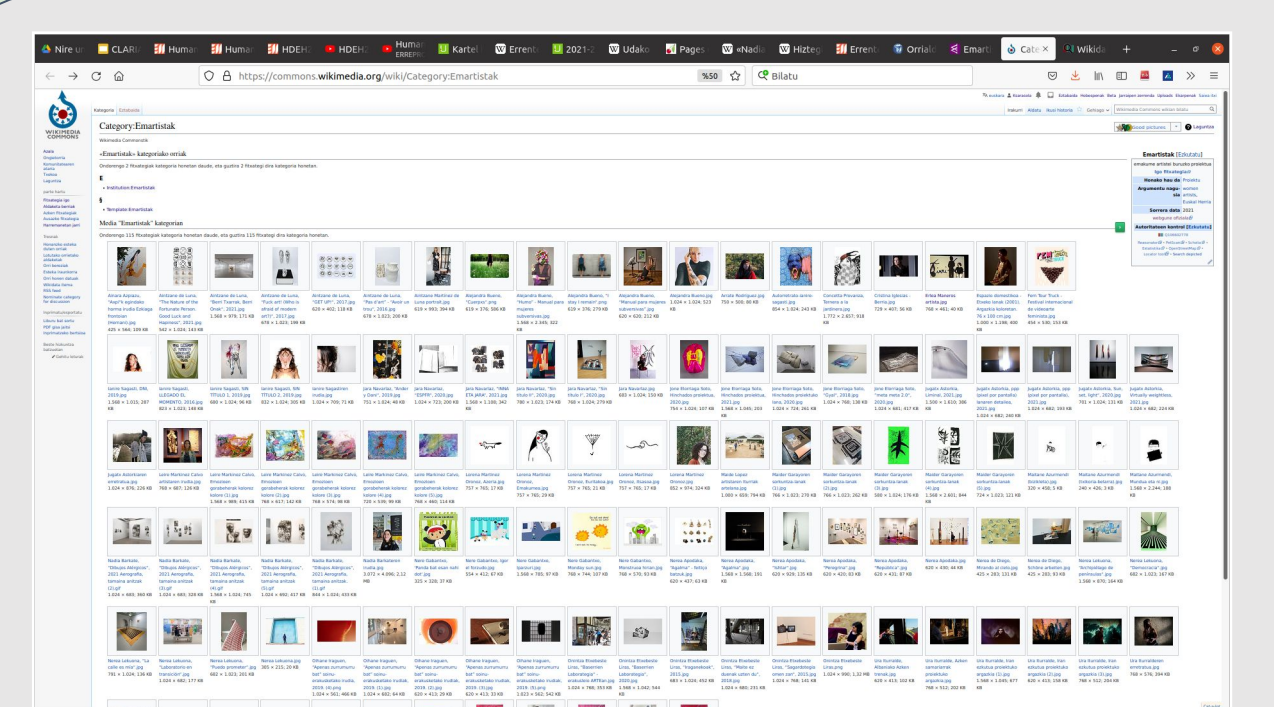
Nire u | CLAR | Humar | Humar | HDEH | HDEH | Humar | Kartel | Errent | 2021-2 | Udako | Pages | «Nadia | Hizteg | Errent | Orrial | Emarti | Cate × | Wikida | +

https://commons.wikimedia.org/wiki/Category:Emartistak

%50

Bilatu

WIKIMEDIA COMMONS

Kategoria Eztabaida

Irakurri Aldatu Ikusi historia

Category:Emartistak

Wikimedia Commonsetik

«Emartistak» kategoriako orriak

Ondorengo 2 fitxategiak kategoria honetan daude, eta guztira 2 fitxategi dira kategoria honetan.

E

• Institution:Emartistak

§

• Template:Emartistak

Media "Emartistak" kategorian

Ondorengo 115 fitxategiak kategoria honetan daude, eta guztira 115 fitxategi dira kategoria honetan.

Emartistak [Eskutatu]

emakume artisten bunutko proiektua

Honako hau da: Proiektu

Sorrera data: 2021

Autoritatean kontrol [Eskutatu]

Ainara Azpiazu, "Aapri"k agindako... | Antizane de Luna, "The Nature of the Fortunate Person Good Luck and Happiness", 2021.jpg | Antizane de Luna, "Berri Txarrak, Berri Onak", 2021.jpg | Antizane de Luna, "Fuck om (Who is afraid of modern art?)", 2017.jpg | Antizane de Luna, "ISET UP", 2017.jpg | Antizane de Luna, "Ras d'art", 2016.jpg | Antizane Martinez de Luna portrait.jpg | Alejandra Bueno, "Cuerpos".jpg | Alejandra Bueno, "Humo" | Alejandra Bueno, "I stay I remain".png | Alejandra Bueno, "Manual para mujeres subversivas".jpg | Alejandra Bueno.jpg | Ariane Rodriguez.jpg | Autorretrato lenno sagasti.png | Concetta Prevanzio, Tornera a la Jardinera.jpg | Cristina Iglesias - Bonita.jpg | Erlea Maneros artista.jpg | Espazio domestikoa - Etxeko lanak | Fem Tour Truck - festival internacional de videoarte feminista.jpg

Ianne Sagasti | Iranzu Navarlaz | Jone Bizrriaga foto | Jugatx Astorkia | Lanie Martinez Calvo | Leonia Martinez Oronoz | Maider Lopez | Maider Garayoen | Maitane Azurmendi | Nadia Barkate | Nerea Gabantxo | Nerea Apodaka | Nerea de Diego | Nerea Lekuona | Oihane Iraguen | Onintza Etxebeste | Ura Iturraide